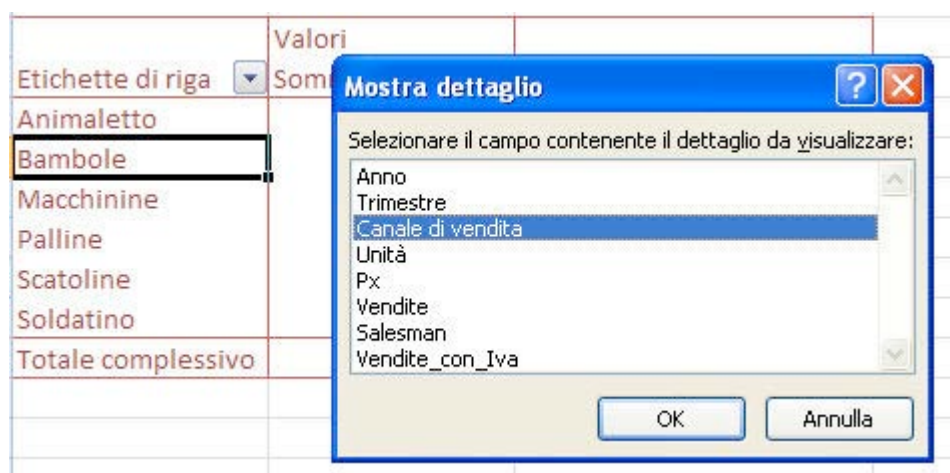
Valori
Etichette di riga Som
Animaletto
Bambole
Macchinine
Palline
Scatoline
Soldatino
Totale complessivo

Mostra dettaglio
Selezionare il campo contenente il dettaglio da visualizzare:
Anno
Trimestre
Canale di vendita
Unità
Px
Vendite
Salesman
Vendite_con_Iva
OK
Annulla